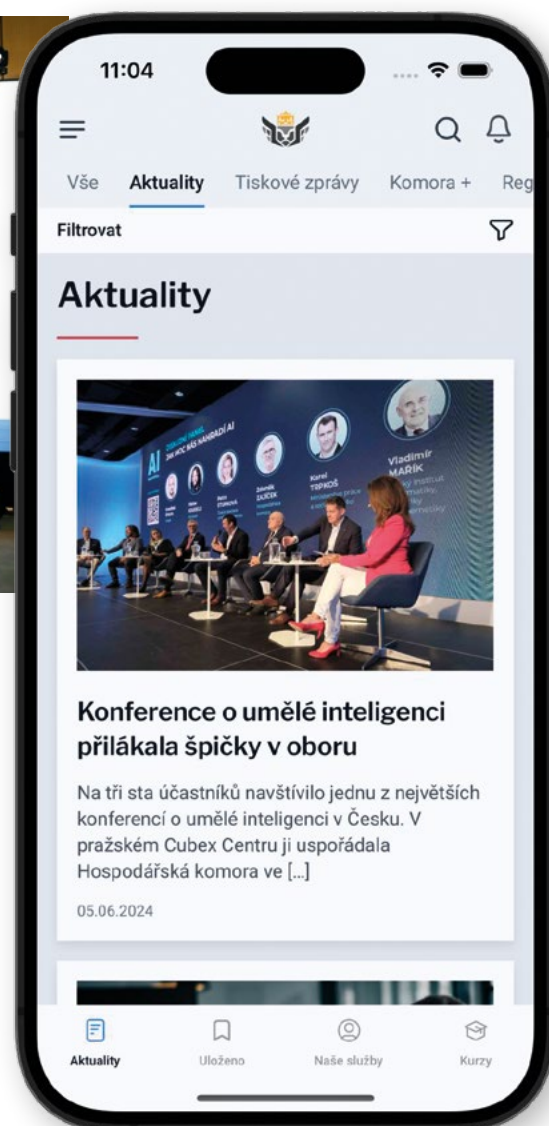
11:04

Vše Aktuality Tiskové zprávy Komora + Reg

Filtrovat

Aktuality

AI
Karel TRPKOŠ
Vladimír MAŘÍK
Zdeněk ZAJÍČEK

Konference o umělé inteligenci přilákala špičky v oboru

Na tři sta účastníků navštívilo jednu z největších konferencí o umělé inteligenci v Česku. V pražském Cubex Centru ji uspořádala Hospodářská komora ve [...]

05.06.2024

Aktuality Uloženo Naše služby Kurzy